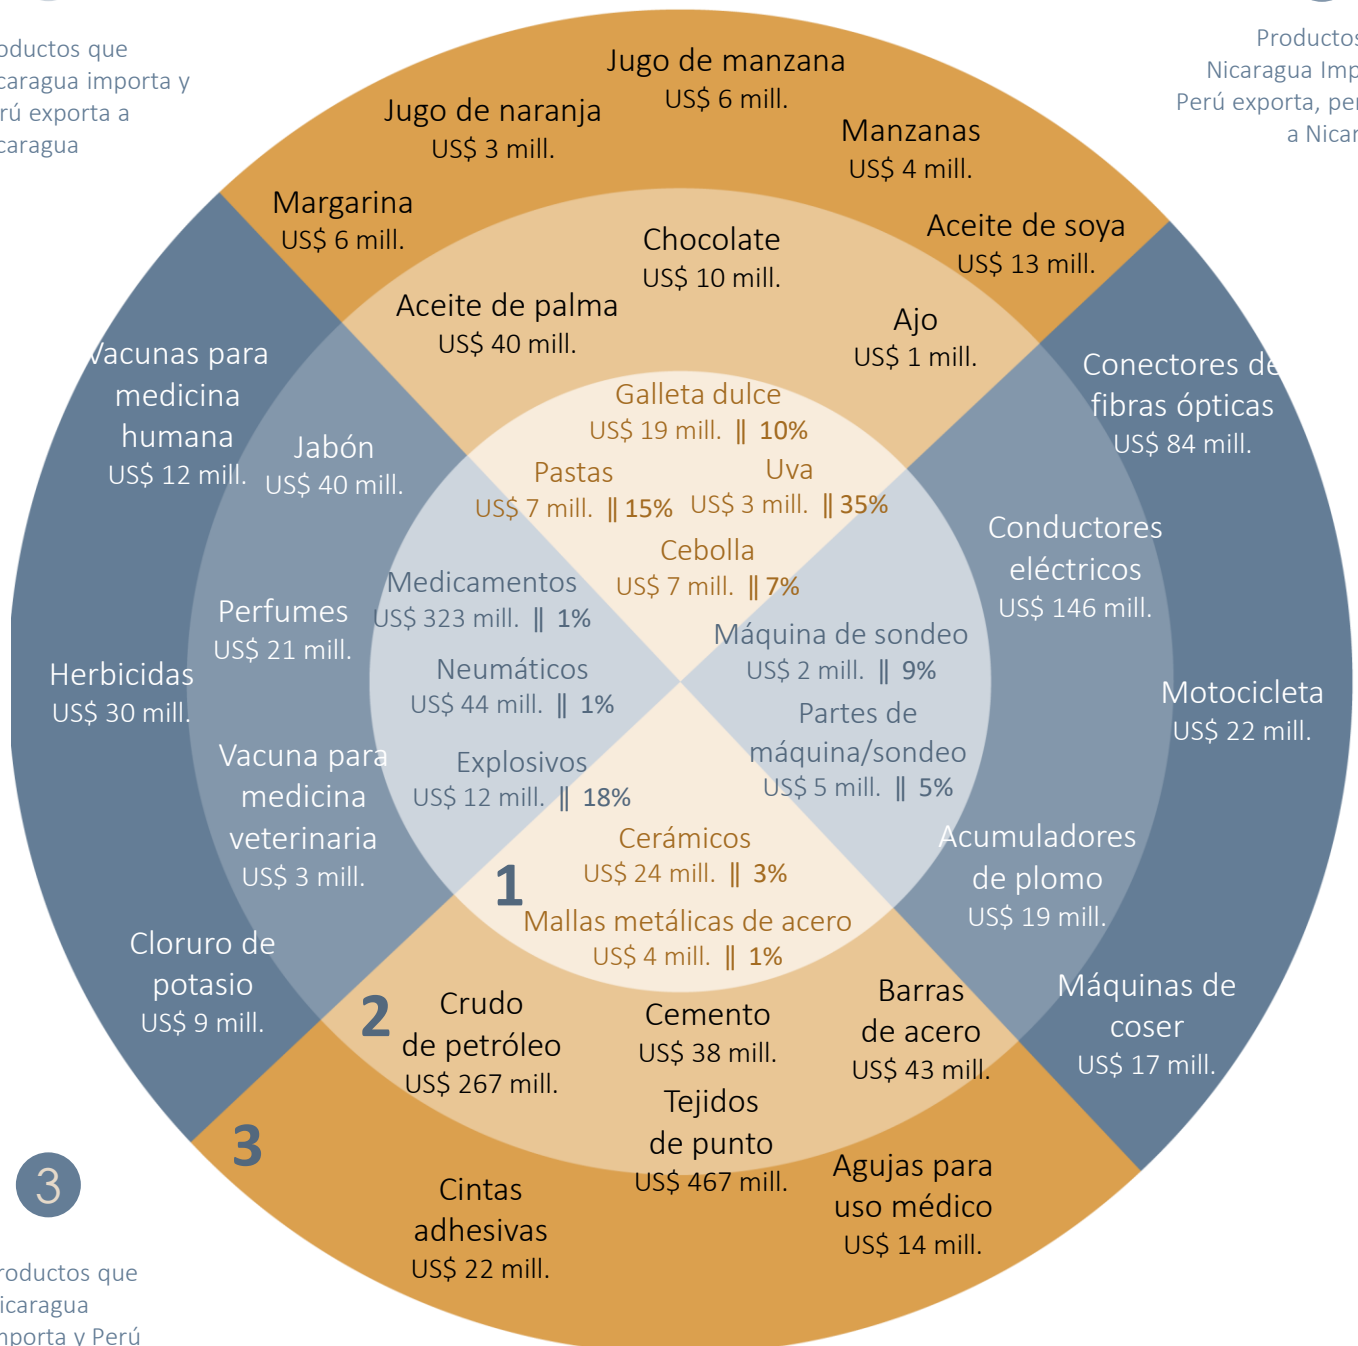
oductos que caragua importa y rú exporta a caragua

Productos Nicaragua Imp Perú exporta, pe a Nicar

Jugo de manzana
US$ 6 mill.

Jugo de naranja
US$ 3 mill.

Manzanas
US$ 4 mill.

Margarina
US$ 6 mill.

Aceite de soya
US$ 13 mill.

Chocolate
US$ 10 mill.

Aceite de palma
US$ 40 mill.

Ajo
US$ 1 mill.

Vacunas para medicina humana
US$ 12 mill.

Jabón
US$ 40 mill.

Galleta dulce
US$ 19 mill. ‖ 10%

Pastas
US$ 7 mill. ‖ 15%

Uva
US$ 3 mill. ‖ 35%

Cebolla
US$ 7 mill. ‖ 7%

Conectores de fibras ópticas
US$ 84 mill.

Conductores eléctricos
US$ 146 mill.

Medicamentos
US$ 323 mill. ‖ 1%

Perfumes
US$ 21 mill.

Máquina de sondeo
US$ 2 mill. ‖ 9%

Herbicidas
US$ 30 mill.

Neumáticos
US$ 44 mill. ‖ 1%

Motocicleta
US$ 22 mill.

Partes de máquina/sondeo
US$ 5 mill. ‖ 5%

Vacuna para medicina veterinaria
US$ 3 mill.

Explosivos
US$ 12 mill. ‖ 18%

Cerámicos
US$ 24 mill. ‖ 3%

Acumuladores de plomo
US$ 19 mill.

1

Mallas metálicas de acero
US$ 4 mill. ‖ 1%

Cloruro de potasio
US$ 9 mill.

Máquinas de coser
US$ 17 mill.

2

Crudo de petróleo
US$ 267 mill.

Cemento
US$ 38 mill.

Barras de acero
US$ 43 mill.

Tejidos de punto
US$ 467 mill.

3

Cintas adhesivas
US$ 22 mill.

Agujas para uso médico
US$ 14 mill.

3

roductos que icaragua nporta y Perú